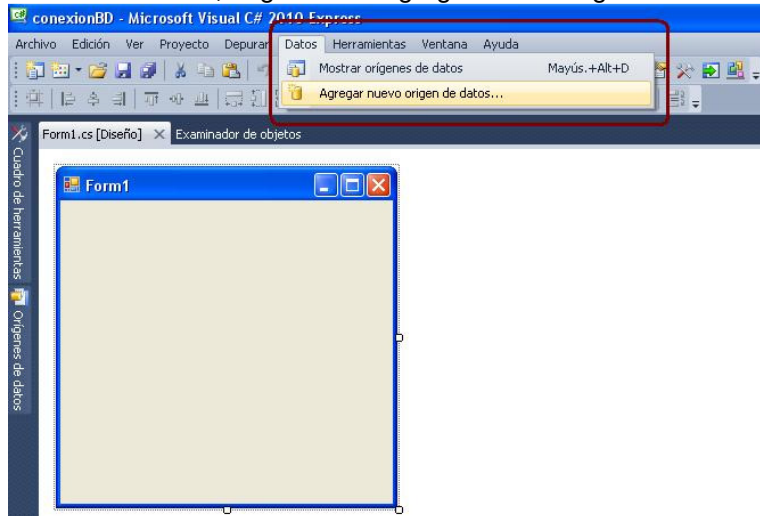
conexionBD - Microsoft Visual C# 2010 Express

Archivo Edición Ver Proyecto Depurar Datos Herramientas Ventana Ayuda

Mostrar orígenes de datos Mayús.+Alt+D

Agregar nuevo origen de datos...

Form1.cs [Diseño] Examinador de objetos

Cuadro de herramientas

Orígenes de datos

Form1